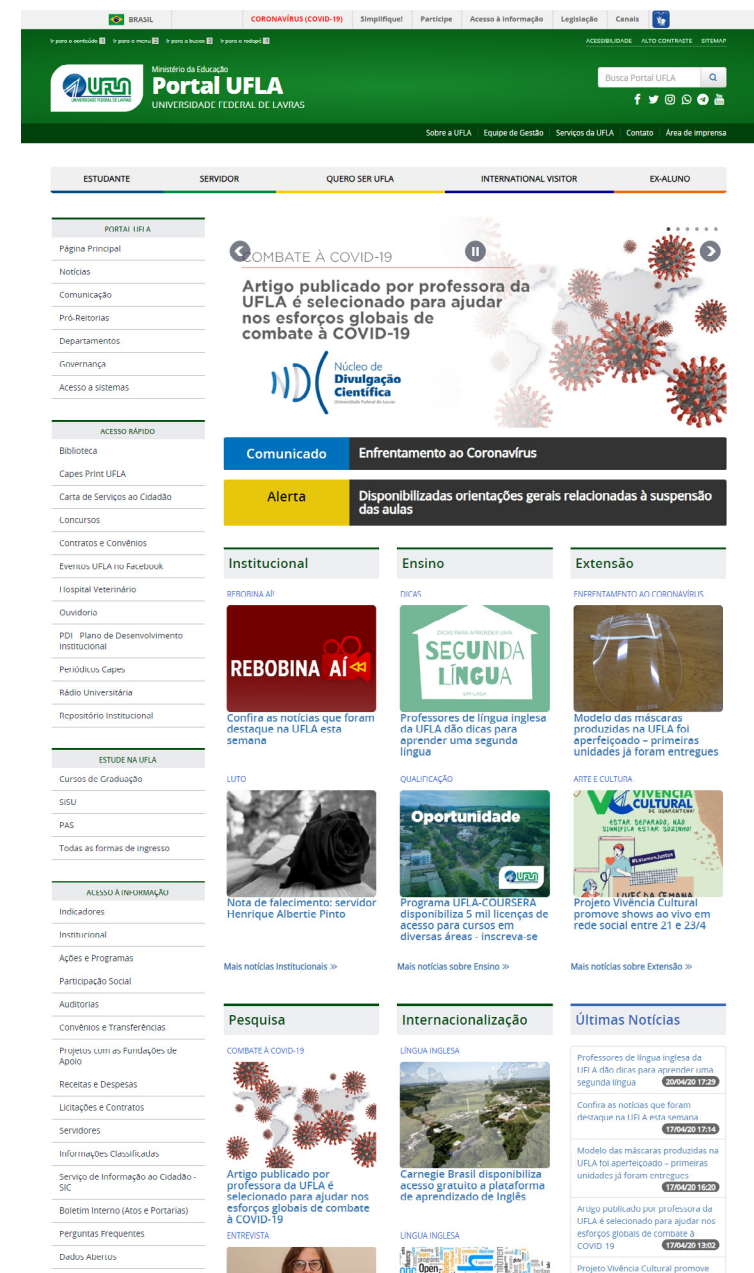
BRASIL | CORONAVÍRUS (COVID-19) | Simplifique! | Participe | Acesso à informação | Legislação | Canais

Ir para o conteúdo 1 | Ir para o menu 2 | Ir para a busca 3 | Ir para o rodapé 4

ACESSIBILIDADE | ALTO CONTRASTE | SITEMAP

UFLA UNIVERSIDADE FEDERAL DE LAVRAS

Ministério da Educação
Portal UFLA
UNIVERSIDADE FEDERAL DE LAVRAS

Busca Portal UFLA

Sobre a UFLA | Equipe de Gestão | Serviços da UFLA | Contato | Área de imprensa

ESTUDANTE | SERVIDOR | QUERO SER UFLA | INTERNATIONAL VISITOR | EX-ALUNO

PORTAL UFLA
Página Principal
Notícias
Comunicação
Pró-Reitorias
Departamentos
Governança
Acesso a sistemas

ACESSO RÁPIDO
Biblioteca
Capes Print UFLA
Carta de Serviços ao Cidadão
Concursos
Contratos e Convênios
Eventos UFLA no Facebook
Hospital Veterinário
Ouvidoria
PDI - Plano de Desenvolvimento Institucional
Periódicos Capes
Rádio Universitária
Repositório Institucional

ESTUDE NA UFLA
Cursos de Graduação
SISU
PAS
Todas as formas de ingresso

ACESSO À INFORMAÇÃO
Indicadores
Institucional
Ações e Programas
Participação Social
Auditorias
Convênios e Transferências
Projetos com as Fundações de Apoio
Receitas e Despesas
Licitações e Contratos
Servidores
Informações Classificadas
Serviço de Informação ao Cidadão - SIC
Boletim Interno (Atos e Portarias)
Perguntas Frequentes
Dados Abertos

COMBATE À COVID-19
Artigo publicado por professora da UFLA é selecionado para ajudar nos esforços globais de combate à COVID-19
Núcleo de Divulgação Científica Universidade Federal de Lavras

Comunicado | Enfrentamento ao Coronavírus

Alerta | Disponibilizadas orientações gerais relacionadas à suspensão das aulas

Institucional
REBOBINA AÍ
REBOBINA AÍ
Confira as notícias que foram destaque na UFLA esta semana
LUTO
Nota de falecimento: servidor Henrique Albertie Pinto
Mais notícias Institucionais »

Ensino
DICAS
DICAS PARA APRENDER UMA SEGUNDA LÍNGUA EM CASA
Professores de língua inglesa da UFLA dão dicas para aprender uma segunda língua
QUALIFICAÇÃO
Oportunidade
Programa UFLA-COURSERA disponibiliza 5 mil licenças de acesso para cursos em diversas áreas - inscreva-se
Mais notícias sobre Ensino »

Extensão
ENFRENTAMENTO AO CORONAVÍRUS
Modelo das máscaras produzidas na UFLA foi aperfeiçoado – primeiras unidades já foram entregues
ARTE E CULTURA
VIVÊNCIA CULTURAL DE QUARENTENA
ESTAR SEPARADO, NÃO SIGNIFICA ESTAR SOZINHO!
#EstamosJuntos
LIVES DA SEMANA
Projeto Vivência Cultural promove shows ao vivo em rede social entre 21 e 23/4
Mais notícias sobre Extensão »

Pesquisa
COMBATE À COVID-19
Artigo publicado por professora da UFLA é selecionado para ajudar nos esforços globais de combate à COVID-19
ENTREVISTA

Internacionalização
LÍNGUA INGLESA
Carnegie Brasil disponibiliza acesso gratuito a plataforma de aprendizado de Inglês
LÍNGUA INGLESA

Últimas Notícias
Professores de língua inglesa da UFLA dão dicas para aprender uma segunda língua 20/04/20 17:29
Confira as notícias que foram destaque na UFLA esta semana 17/04/20 17:14
Modelo das máscaras produzidas na UFLA foi aperfeiçoado – primeiras unidades já foram entregues 17/04/20 16:20
Artigo publicado por professora da UFLA é selecionado para ajudar nos esforços globais de combate à COVID-19 17/04/20 13:02
Projeto Vivência Cultural promove